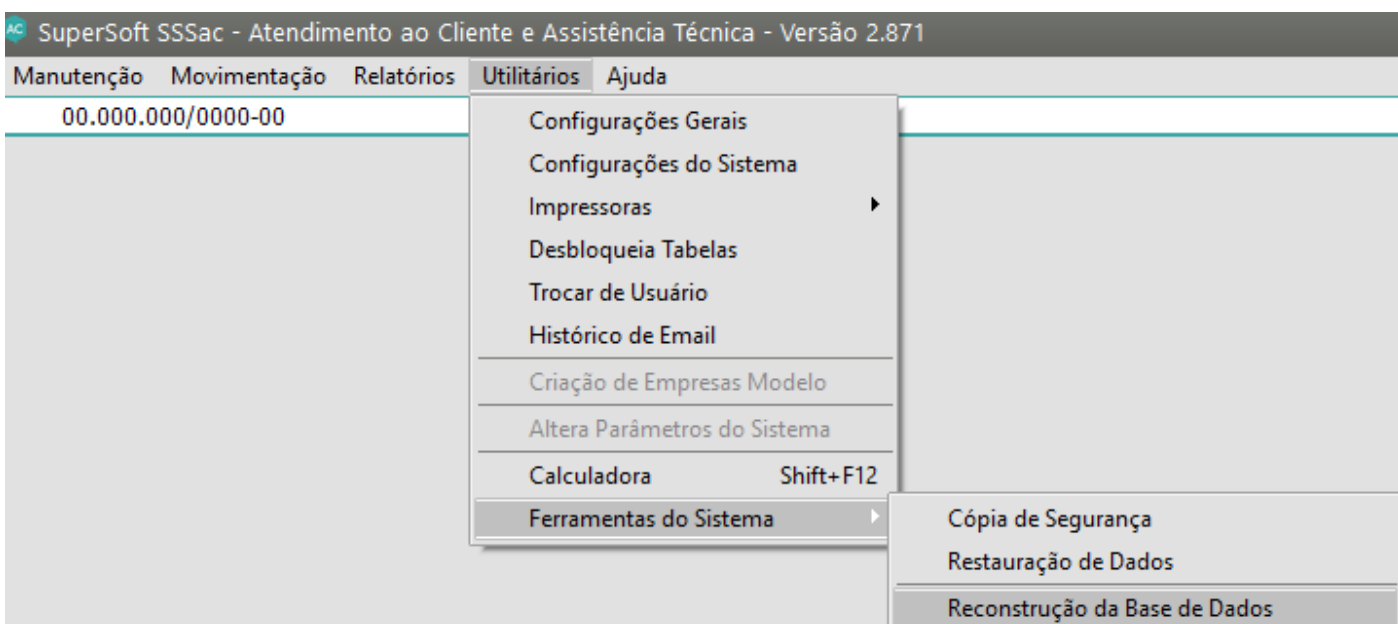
AC SuperSoft SSSac - Atendimento ao Cliente e Assistência Técnica - Versão 2.871

Manutenção Movimentação Relatórios Utilitários Ajuda

00.000.000/0000-00

Configurações Gerais
Configurações do Sistema
Impressoras
Desbloqueia Tabelas
Trocar de Usuário
Histórico de Email
Criação de Empresas Modelo
Altera Parâmetros do Sistema
Calculadora Shift+F12
Ferramentas do Sistema

Cópia de Segurança
Restauração de Dados
Reconstrução da Base de Dados